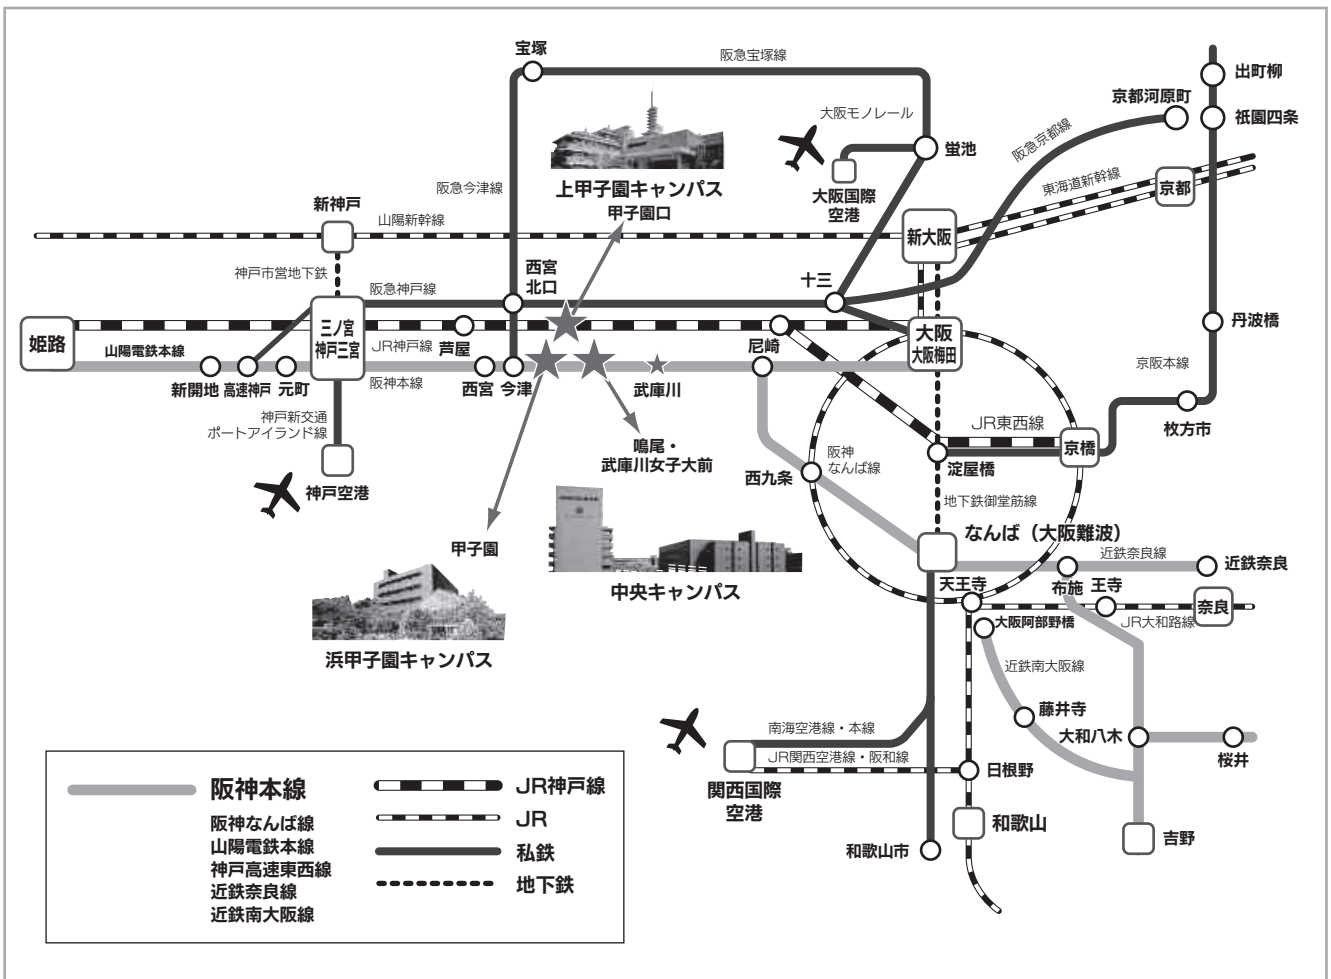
宝塚
阪急宝塚線
出町柳
京都河原町
祇園四条
大阪モノレール
蛍池
阪急京都線
上甲子園キャンパス
甲子園口
大阪国際空港
東海道新幹線
京都
阪急今津線
新神戸
山陽新幹線
新大阪
神戸市営地下鉄
阪急神戸線
西宮北口
十三
姫路
三ノ宮
神戸三宮
JR神戸線
芦屋
尼崎
大阪
大阪梅田
丹波橋
山陽電鉄本線
阪神本線
新開地
高速神戸
元町
西宮
今津
武庫川
京阪本線
神戸新交通
ポートアイランド線
鳴尾・武庫川女子大前
JR東西線
京橋
枚方市
神戸空港
阪神なんば線
西九条
淀屋橋
地下鉄御堂筋線
甲子園
なんば（大阪難波）
中央キャンパス
近鉄奈良線
近鉄奈良
天王寺
布施
王寺
奈良
JR大和路線
大阪阿部野橋
浜甲子園キャンパス
近鉄南大阪線
藤井寺
南海空港線・本線
大和八木
桜井
JR関西空港線・阪和線
日根野
関西国際空港
和歌山
和歌山市
吉野
阪神本線
阪神なんば線
山陽電鉄本線
神戸高速東西線
近鉄奈良線
近鉄南大阪線
JR神戸線
JR
私鉄
地下鉄